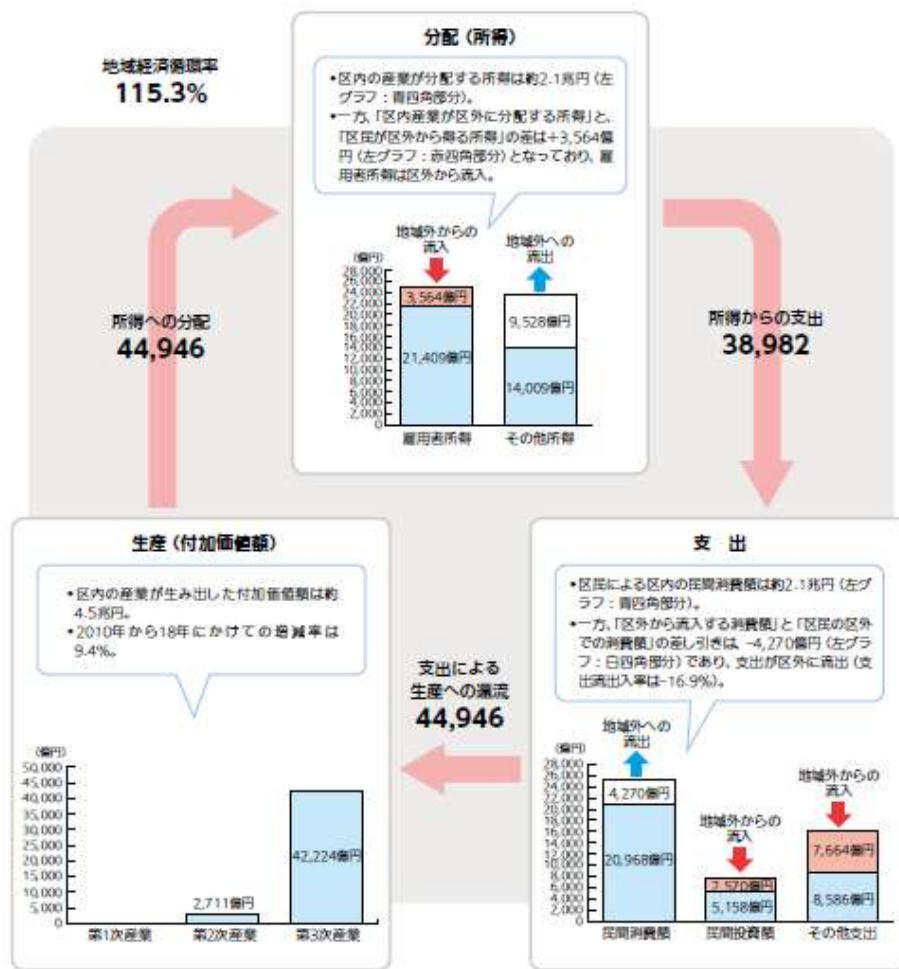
地域経済循環率
115.3%

分配（所得）

•区内の産業が分配する所得は約2.1兆円（左グラフ：青四角部分）。
•一方、「区内産業が区外に分配する所得」と、「区民が区外から得る所得」の差は+3,564億円（左グラフ：赤四角部分）となっており、雇用者所得は区外から流入。

(億円)
28,000
26,000
24,000
22,000
20,000
18,000
16,000
14,000
12,000
10,000
8,000
6,000
4,000
2,000
0

地域外からの流入
地域外への流出

3,564億円
21,409億円
9,528億円
14,009億円

雇用者所得
その他所得

所得への分配
44,946

所得からの支出
38,982

生産（付加価値額）

•区内の産業が生み出した付加価値額は約4.5兆円。
•2010年から18年にかけての増減率は9.4%。

(億円)
50,000
45,000
40,000
35,000
30,000
25,000
20,000
15,000
10,000
5,000
0

2,711億円
42,224億円

第1次産業
第2次産業
第3次産業

支出による生産への還流
44,946

支出

•区民による区内の民間消費額は約2.1兆円（左グラフ：青四角部分）。
•一方、「区外から流入する消費額」と「区民の区外での消費額」の差し引きは、−4,270億円（左グラフ：白四角部分）であり、支出が区外に流出（支出流出入率は-16.9%）。

(億円)
28,000
26,000
24,000
22,000
20,000
18,000
16,000
14,000
12,000
10,000
8,000
6,000
4,000
2,000
0

地域外への流出
地域外からの流入
地域外からの流入

4,270億円
20,968億円
2,570億円
5,158億円
7,664億円
8,586億円

民間消費額
民間投資額
その他支出